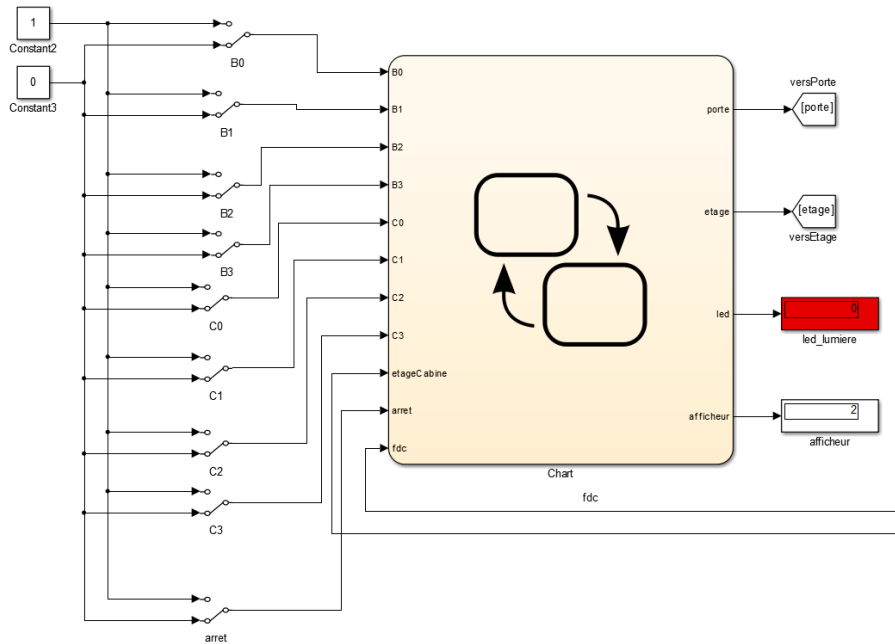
1

Constant2

0

Constant3

B0

B1

B2

B3

C0

C1

C2

C3

arret

B0

B1

B2

B3

C0

C1

C2

C3

etageCabine

arret

fdc

Chart

porte

etage

led

afficheur

versPorte

[porte]

[etage]

versEtage

0

led_lumiere

2

afficheur

fdc